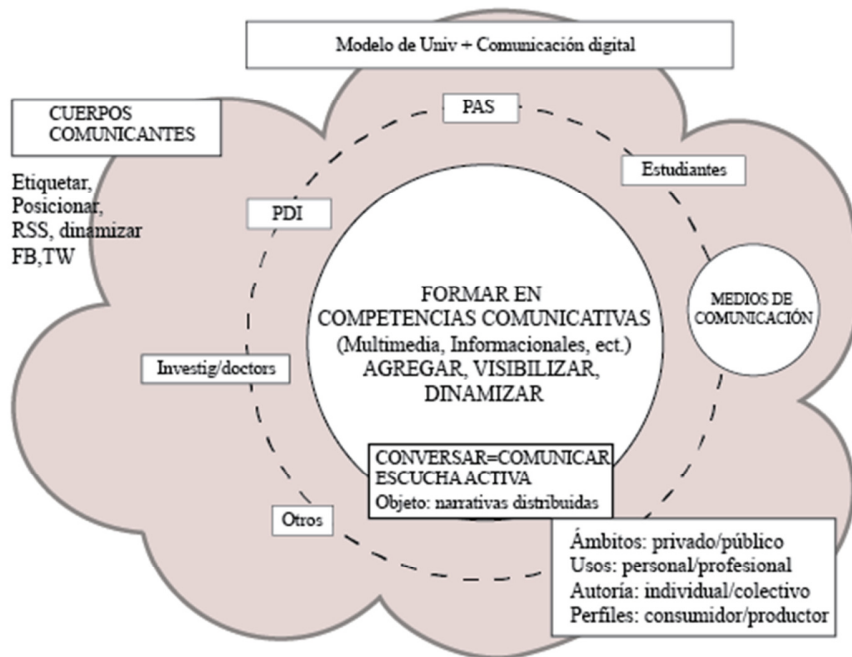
Modelo de Univ + Comunicación digital

CUERPOS COMUNICANTES

Etiquetar, Posicionar, RSS, dinamizar FB,TW

PAS

Estudiantes

PDI

FORMAR EN COMPETENCIAS COMUNICATIVAS (Multimedia, Informacionales, ect.) AGREGAR, VISIBILIZAR, DINAMIZAR

MEDIOS DE COMUNICACIÓN

Investig/doctors

CONVERSAR=COMUNICAR
ESCUCHA ACTIVA
Objeto: narrativas distribuidas

Otros

Ámbitos: privado/público
Usos: personal/profesional
Autoría: individual/colectivo
Perfiles: consumidor/productor